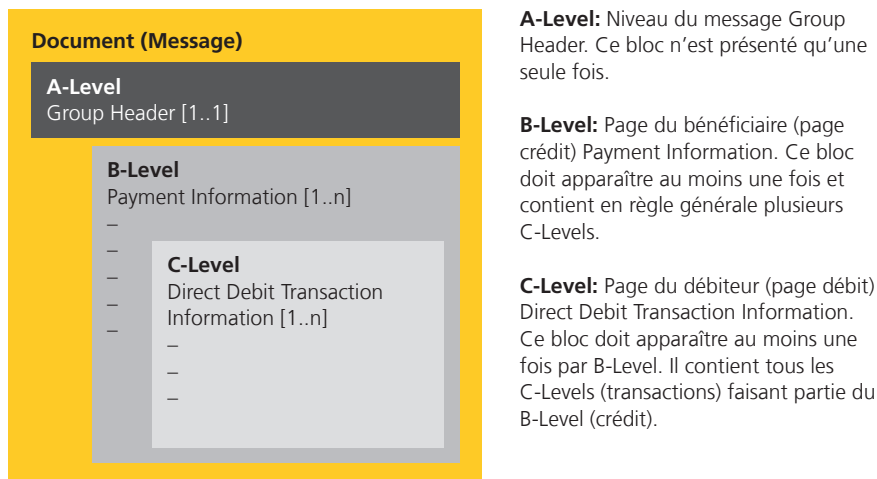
Document (Message)

A-Level
Group Header [1..1]

B-Level
Payment Information [1..n]
–
–
–
–
–

C-Level
Direct Debit Transaction Information [1..n]
–
–
–

A-Level: Niveau du message Group Header. Ce bloc n'est présenté qu'une seule fois.

B-Level: Page du bénéficiaire (page crédit) Payment Information. Ce bloc doit apparaître au moins une fois et contient en règle générale plusieurs C-Levels.

C-Level: Page du débiteur (page débit) Direct Debit Transaction Information. Ce bloc doit apparaître au moins une fois par B-Level. Il contient tous les C-Levels (transactions) faisant partie du B-Level (crédit).